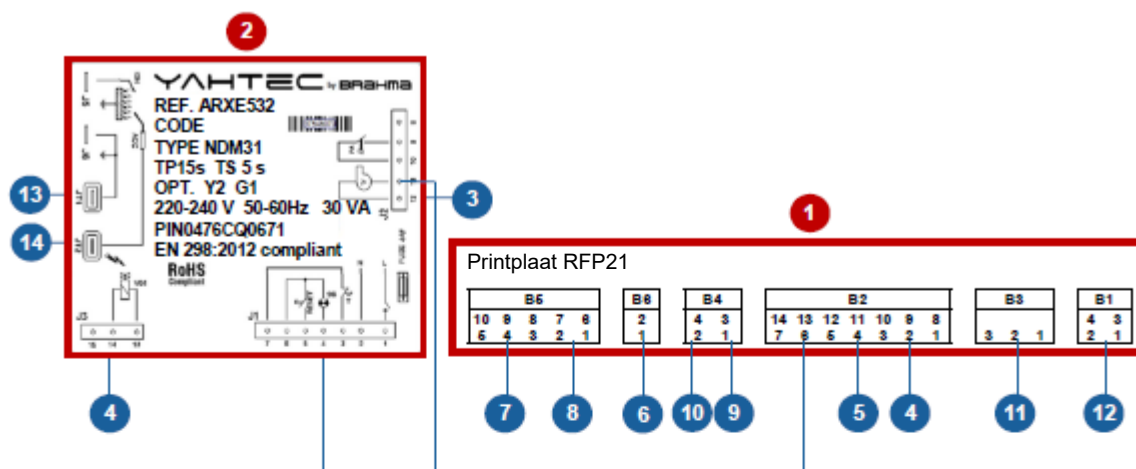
2

YAHTEC by BRAHMA
REF. ARXE532
CODE
TYPE NDM31
TP15s TS 5 s
OPT. Y2 G1
220-240 V 50-60Hz 30 VA
PIN0476CQ0671
EN 298:2012 compliant
RoHS Compliant

J3
J1
J2
FUSE

13
14
3
4

1

Printplaat RFP21

| B5 | B6 | B4 | B2 | B3 | B1 |
|---|---|---|---|---|---|
| 10 9 8 7 6 | 2 | 4 3 | 14 13 12 11 10 9 8 | | 4 3 |
| 5 4 3 2 1 | 1 | 2 1 | 7 6 5 4 3 2 1 | 3 2 1 | 2 1 |

7 8 6 10 9 5 4 11 12